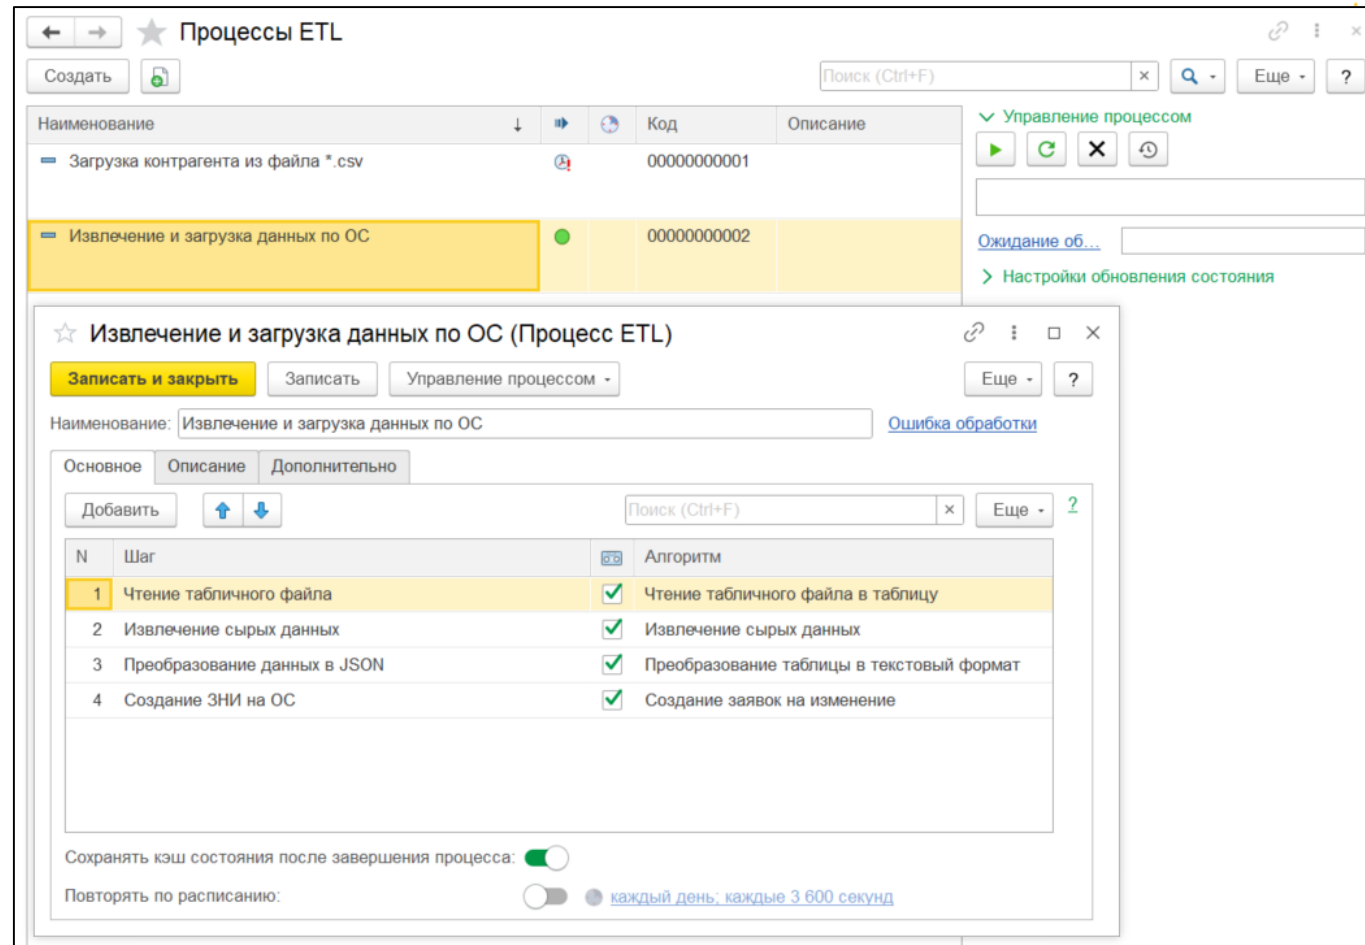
Процессы ETL

Создать

Поиск (Ctrl+F) × Еще ?

| Наименование ↓ | | | Код | Описание |
|---|---|---|---|---|
| Загрузка контрагента из файла *.csv | | | 00000000001 | |
| Извлечение и загрузка данных по ОС | | | 00000000002 | |

Управление процессом

Ожидание об...

Настройки обновления состояния

Извлечение и загрузка данных по ОС (Процесс ETL)

Записать и закрыть Записать Управление процессом Еще ?

Наименование: Извлечение и загрузка данных по ОС Ошибка обработки

Основное Описание Дополнительно

Добавить Поиск (Ctrl+F) × Еще ?

| N | Шаг | | Алгоритм |
|---|---|---|---|
| 1 | Чтение табличного файла | ✓ | Чтение табличного файла в таблицу |
| 2 | Извлечение сырых данных | ✓ | Извлечение сырых данных |
| 3 | Преобразование данных в JSON | ✓ | Преобразование таблицы в текстовый формат |
| 4 | Создание ЗНИ на ОС | ✓ | Создание заявок на изменение |

Сохранять кэш состояния после завершения процесса:

Повторять по расписанию: каждый день; каждые 3 600 секунд